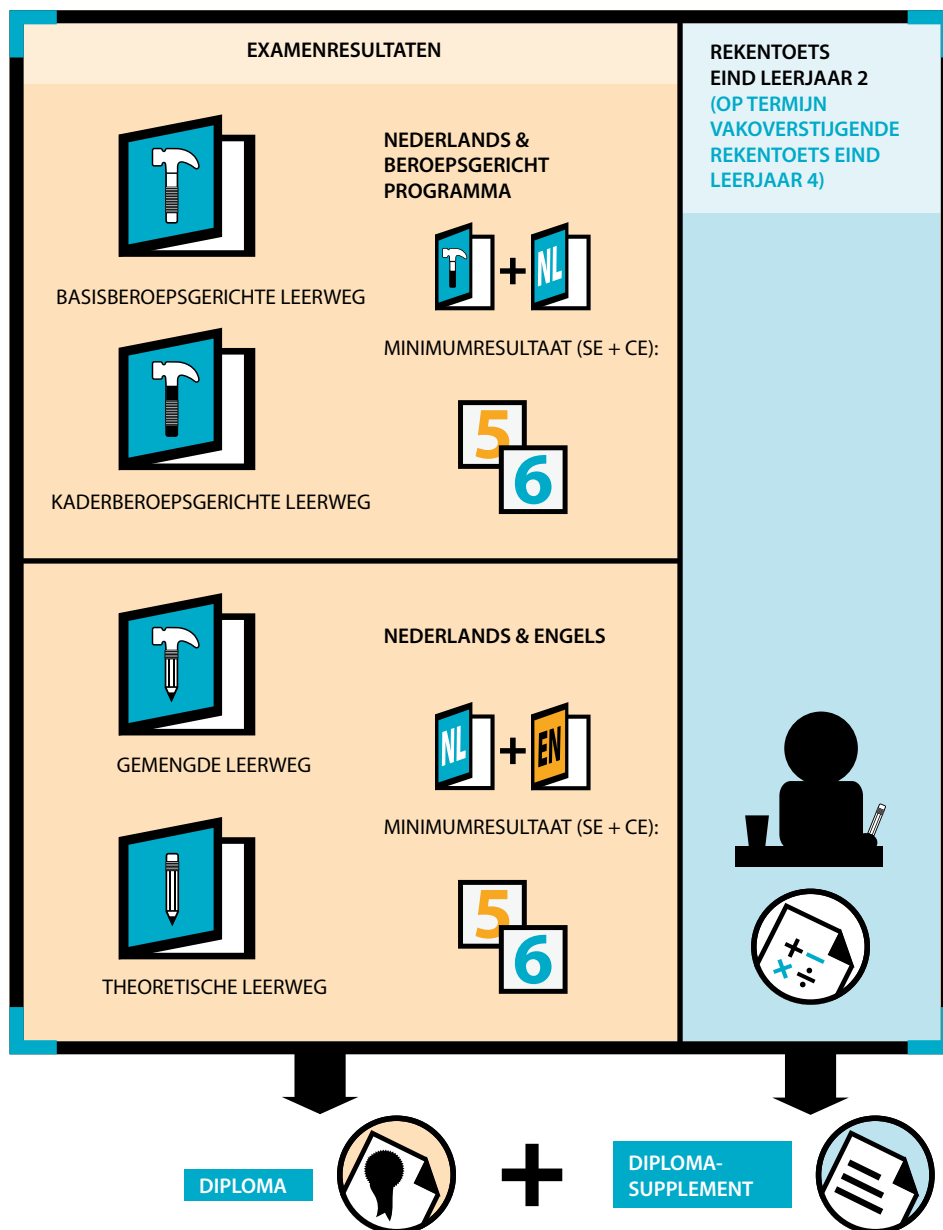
EXAMENRESULTATEN

BASISBEROEPSGERICHTE LEERWEG

KADERBEROEPSGERICHTE LEERWEG

NEDERLANDS & BEROEPSGERICHT PROGRAMMA

+ NL

MINIMUMRESULTAAT (SE + CE):

5 6

GEMENGDE LEERWEG

THEORETISCHE LEERWEG

NEDERLANDS & ENGELS

NL + EN

MINIMUMRESULTAAT (SE + CE):

5 6

REKENTOETS EIND LEERJAAR 2 (OP TERMIJN VAKOVERSTIJGENDE REKENTOETS EIND LEERJAAR 4)

DIPLOMA

+

DIPLOMA-SUPPLEMENT